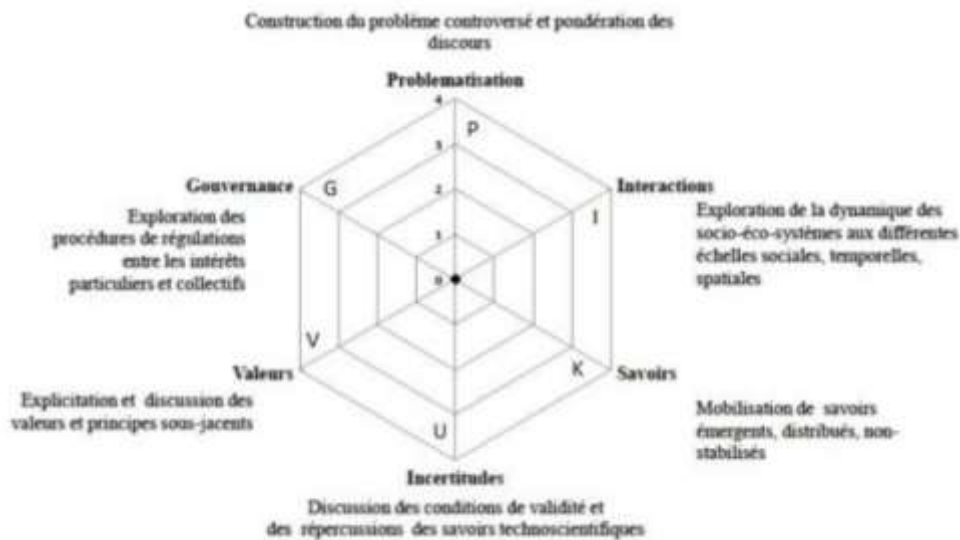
Construction du problème controversé et pondération des discours

Problematisation

4

3

2

1

0

P

Gouvernance

G

Exploration des procédures de régulations entre les intérêts particuliers et collectifs

Interactions

I

Exploration de la dynamique des socio-éco-systèmes aux différentes échelles sociales, temporelles, spatiales

V

Valeurs

Explicitation et discussion des valeurs et principes sous-jacents

K

Savoirs

Mobilisation de savoirs émergents, distribués, non-stabilisés

U

Incertitudes

Discussion des conditions de validité et des répercussions des savoirs technoscientifiques